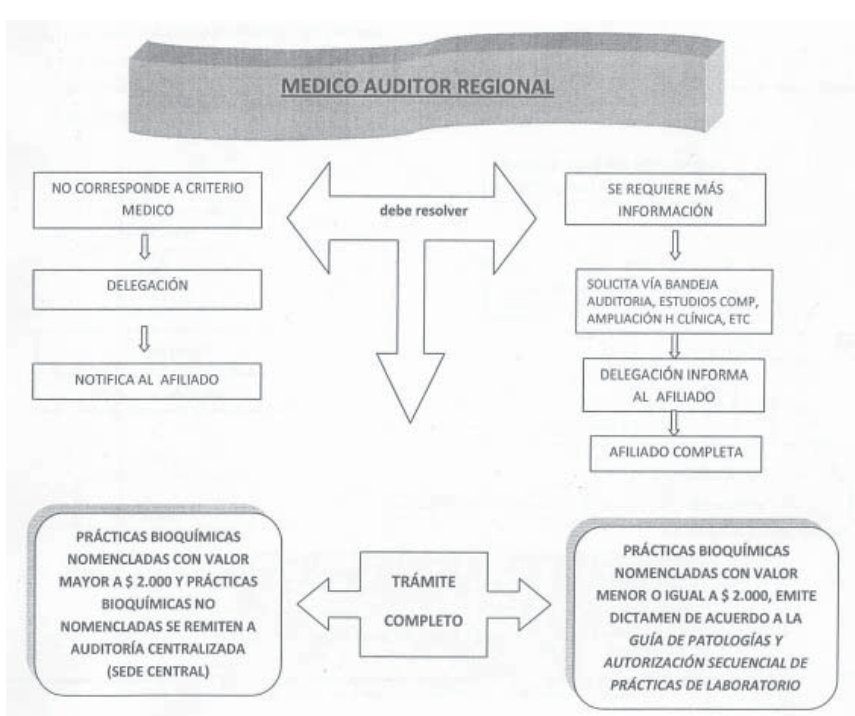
MEDICO AUDITOR REGIONAL

NO CORRESPONDE A CRITERIO MEDICO

DELEGACIÓN

NOTIFICA AL AFILIADO

debe resolver

SE REQUIERE MÁS INFORMACIÓN

SOLICITA VÍA BANDEJA AUDITORIA, ESTUDIOS COMP, AMPLIACIÓN H CLÍNICA, ETC

DELEGACIÓN INFORMA AL AFILIADO

AFILIADO COMPLETA

PRÁCTICAS BIOQUÍMICAS NOMENCLADAS CON VALOR MAYOR A $ 2.000 Y PRÁCTICAS BIOQUÍMICAS NO NOMENCLADAS SE REMITEN A AUDITORÍA CENTRALIZADA (SEDE CENTRAL)

TRÁMITE COMPLETO

PRÁCTICAS BIOQUÍMICAS NOMENCLADAS CON VALOR MENOR O IGUAL A $ 2.000, EMITE DICTAMEN DE ACUERDO A LA GUÍA DE PATOLOGÍAS Y AUTORIZACIÓN SECUENCIAL DE PRÁCTICAS DE LABORATORIO